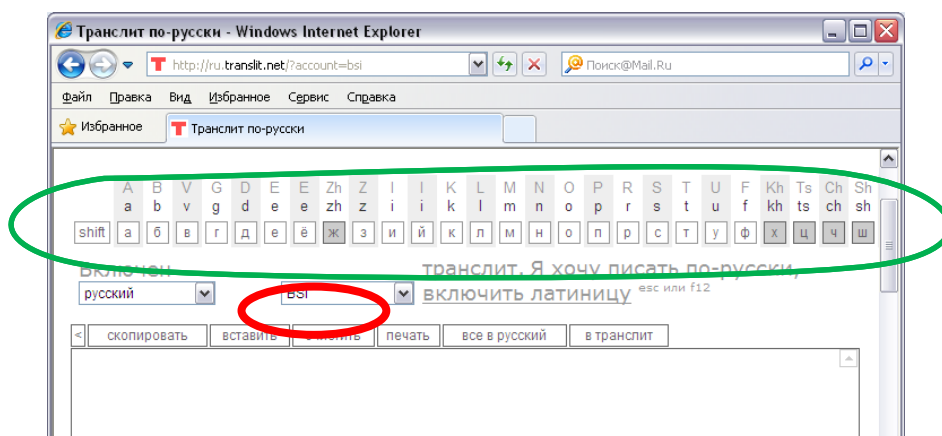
Транслит по-русски - Windows Internet Explorer

http://ru.translit.net/?account=bsi

Поиск@Mail.Ru

Файл Правка Вид Избранное Сервис Справка

Избранное Транслит по-русски

| A | B | V | G | D | E | E | Zh | Z | I | I | K | L | M | N | O | P | R | S | T | U | F | Kh | Ts | Ch | Sh |
|---|---|---|---|---|---|---|---|---|---|---|---|---|---|---|---|---|---|---|---|---|---|---|---|---|---|
| a | b | v | g | d | e | e | zh | z | i | i | k | l | m | n | o | p | r | s | t | u | f | kh | ts | ch | sh |

shift а б в г д е ё ж з и й к л м н о п р с т у ф х ц ч ш

Включен

русский

BSI

транслит. Я хочу писать по-русски, включить латиницу esc или f12

< скопировать вставить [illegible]чистить печать все в русский в транслит